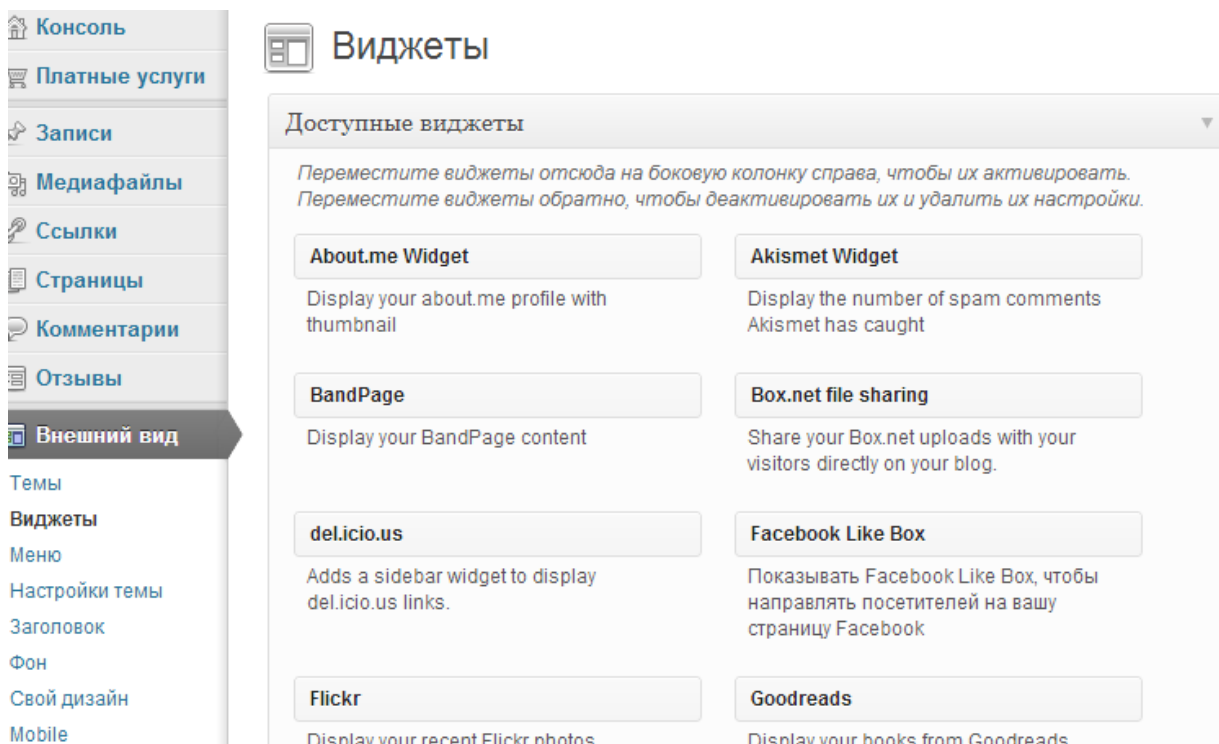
Консоль
Платные услуги
Записи
Медиафайлы
Ссылки
Страницы
Комментарии
Отзывы
Внешний вид
Темы
Виджеты
Меню
Настройки темы
Заголовок
Фон
Свой дизайн
Mobile

Виджеты

Доступные виджеты

Переместите виджеты отсюда на боковую колонку справа, чтобы их активировать. Переместите виджеты обратно, чтобы деактивировать их и удалить их настройки.

About.me Widget
Display your about.me profile with thumbnail

Akismet Widget
Display the number of spam comments Akismet has caught

BandPage
Display your BandPage content

Box.net file sharing
Share your Box.net uploads with your visitors directly on your blog.

del.icio.us
Adds a sidebar widget to display del.icio.us links.

Facebook Like Box
Показывать Facebook Like Box, чтобы направлять посетителей на вашу страницу Facebook

Flickr
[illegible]

Goodreads
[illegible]